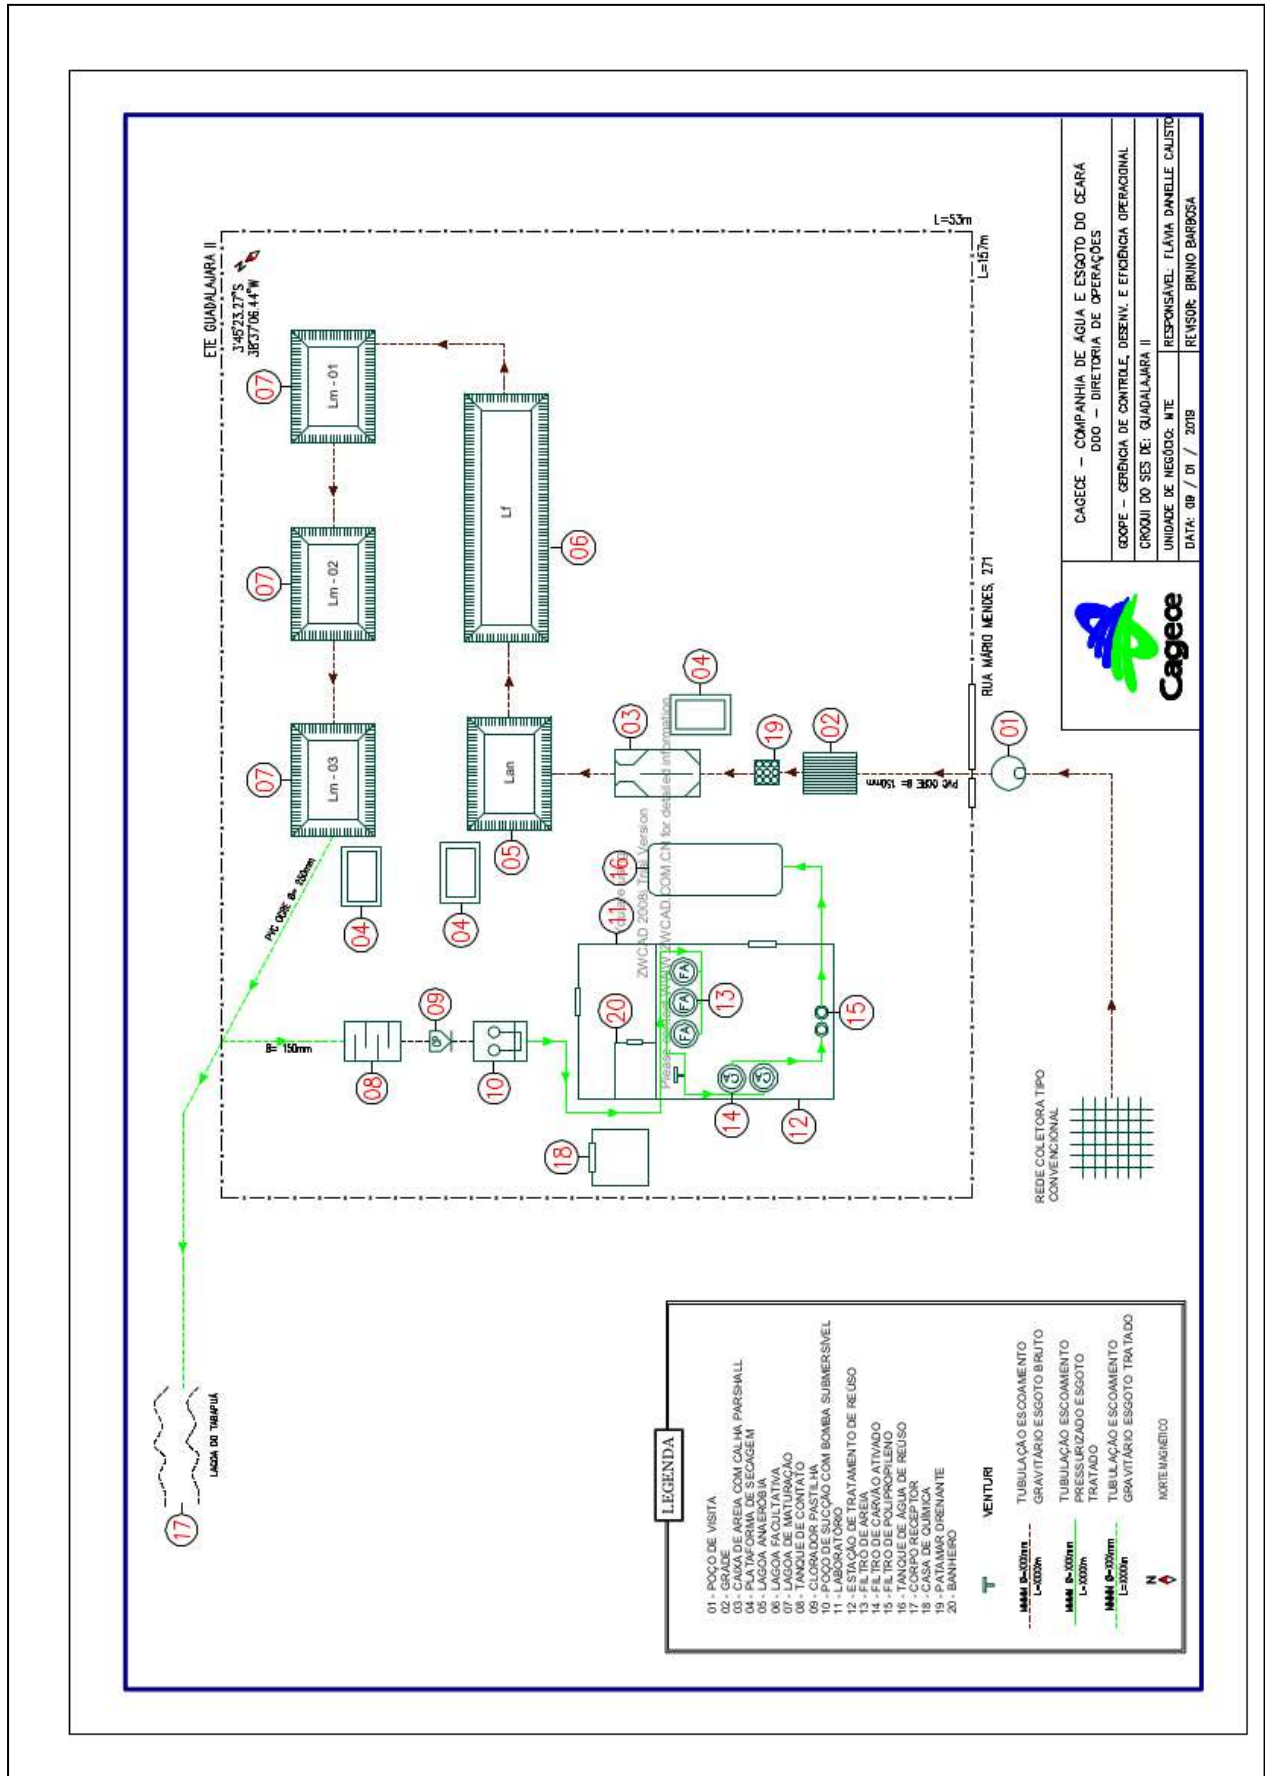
ETE GUADALAJARA II
3°45'23.27"S
38°37'06.44"W

L=53m
L=157m

07 Lm-01
07 Lm-02
07 Lm-03
06 Lf
05 Lan
04
04
04
03
02
19
01
16
11
13 FA FA FA
20
14
12
15
08
09
10
18
17

PVC DEFoFo Ø= 150mm
PVC DEFoFo Ø= 150mm
Ø= 150mm

RUA MÁRIO MENDES, 271

REDE COLETORA TIPO CONVENCIONAL

LAGOA DO TABAPUÁ

ZWCAD 2008 Trial Version
Please visit WWW.ZWCAD.COM.CN for detailed information

CAGECE – COMPANHIA DE ÁGUA E ESGOTO DO CEARÁ
DDO – DIRETORIA DE OPERAÇÕES
GDOPE – GERÊNCIA DE CONTROLE, DESENV. E EFICIÊNCIA OPERACIONAL
CROQUI DO SES DE: GUADALAJARA II
UNIDADE DE NEGÓCIO: MTE | RESPONSÁVEL: FLÁVIA DANIELLE CALISTO
DATA: 09 / 01 / 2019 | REVISOR: BRUNO BARBOSA
Cagece

LEGENDA
01 - POÇO DE VISITA
02 - GRADE
03 - CAIXA DE AREIA COM CALHA PARSHALL
04 - PLATAFORMA DE SECAGEM
05 - LAGOA ANAERÓBIA
06 - LAGOA FACULTATIVA
07 - LAGOA DE MATURAÇÃO
08 - TANQUE DE CONTATO
09 - CLORADOR PASTILHA
10 - POÇO DE SUCÇÃO COM BOMBA SUBMERSÍVEL
11 - LABORATÓRIO
12 - ESTAÇÃO DE TRATAMENTO DE REÚSO
13 - FILTRO DE AREIA
14 - FILTRO DE CARVÃO ATIVADO
15 - FILTRO DE POLIPROPILENO
16 - TANQUE DE ÁGUA DE REÚSO
17 - CORPO RECEPTOR
18 - CASA DE QUÍMICA
19 - PATAMAR DRENANTE
20 - BANHEIRO

VENTURI
Ø=000mm L=000m TUBULAÇÃO ESCOAMENTO GRAVITÁRIO ESGOTO BRUTO
Ø=000mm L=000m TUBULAÇÃO ESCOAMENTO PRESSURIZADO ESGOTO TRATADO
Ø=000mm L=000m TUBULAÇÃO ESCOAMENTO GRAVITÁRIO ESGOTO TRATADO
N NORTE MAGNÉTICO